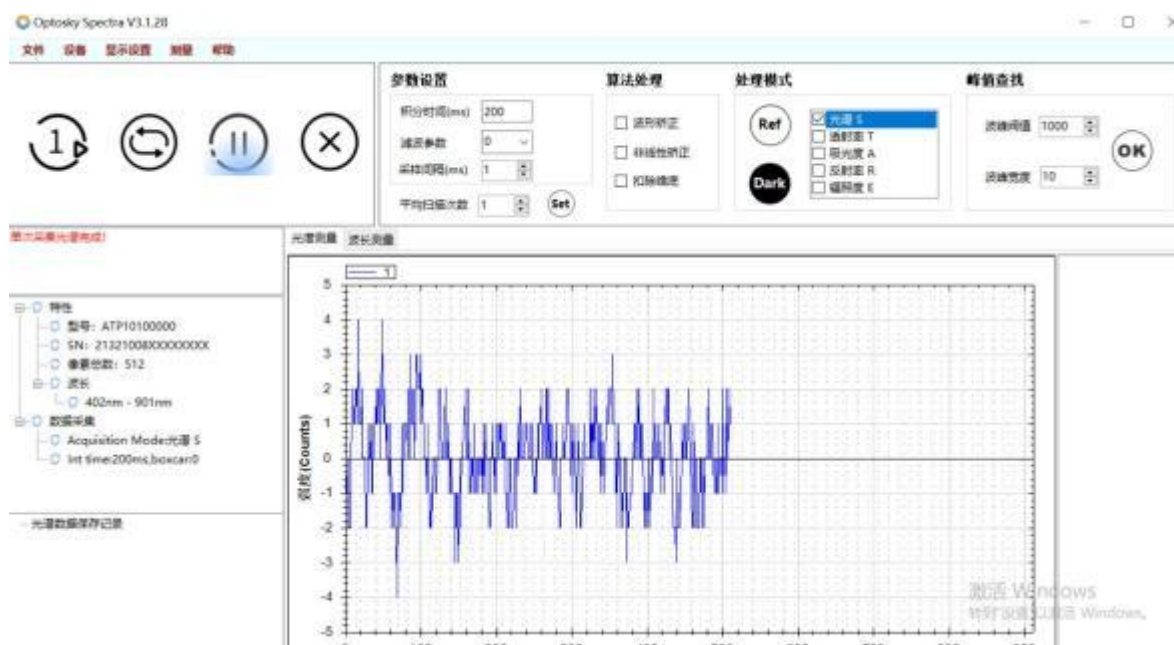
Optosky Spectra V3.1.20

文件 设备 显示设置 测量 帮助

参数设置
积分时间(ms) 200
滤波参数 0
采样间隔(ms) 1
平均扫描次数 1
Set

算法处理
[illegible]
非线性矫正
扣除噪底

处理模式
Ref
Dark
光谱 S
透射图 T
吸光度 A
反射图 R
辐照度 E

峰值查找
波峰阈值 1000
波峰宽度 10
OK

单次采集光谱完成!

光谱测量 波长测量

特性
型号: ATP10100000
SN: 21321008XXXXXXXX
像素总数: 512
波长
402nm - 901nm
数据采集
Acquisition Mode:光谱 S
Int time:200ms,boxcar:0

光谱数据保存记录

1
5
4
3
2
1
0
-1
-2
-3
-4
-5
强度 (Counts)

激活 Windows
转到"设置"以激活 Windows。